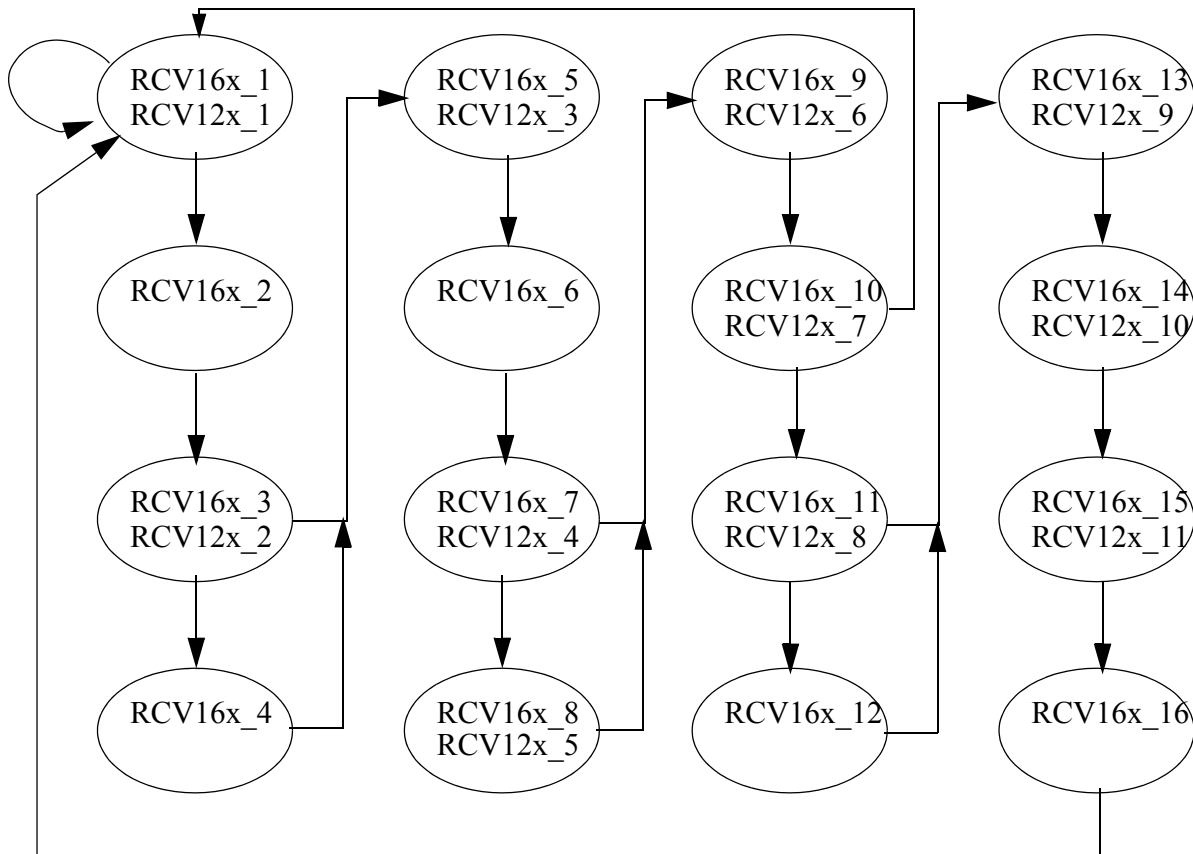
RCV16x_1
RCV12x_1

RCV16x_2

RCV16x_3
RCV12x_2

RCV16x_4

RCV16x_5
RCV12x_3

RCV16x_6

RCV16x_7
RCV12x_4

RCV16x_8
RCV12x_5

RCV16x_9
RCV12x_6

RCV16x_10
RCV12x_7

RCV16x_11
RCV12x_8

RCV16x_12

RCV16x_13
RCV12x_9

RCV16x_14
RCV12x_10

RCV16x_15
RCV12x_11

RCV16x_16